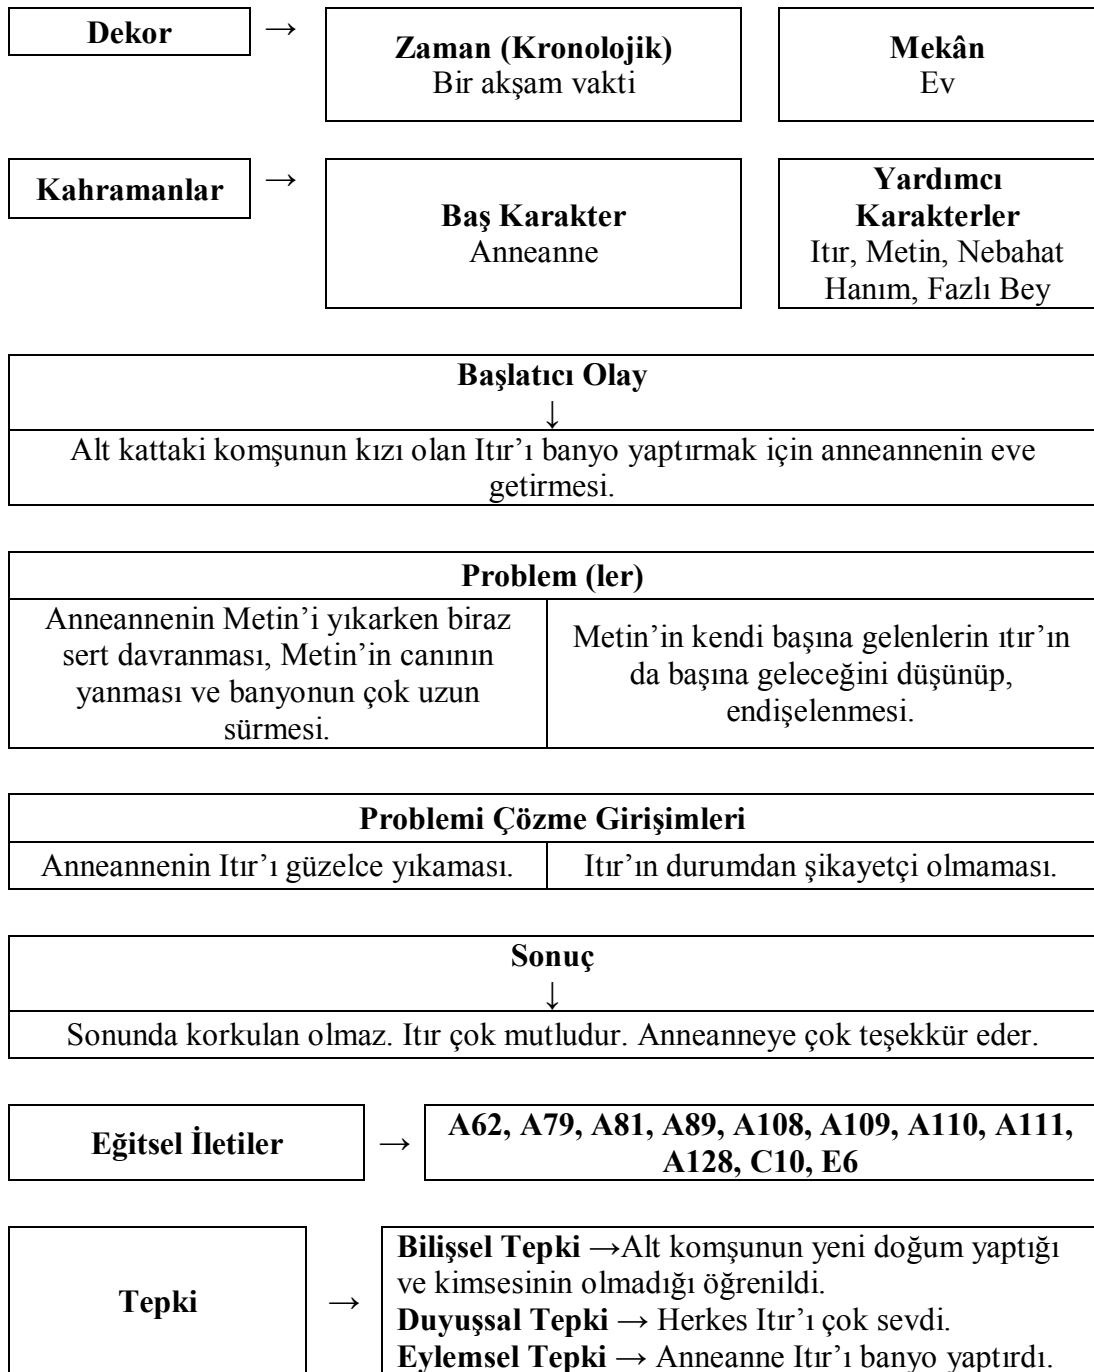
Dekor →

Zaman (Kronolojik)
Bir akşam vakti

Mekân
Ev

Kahramanlar →

Baş Karakter
Anneanne

Yardımcı Karakterler
Itır, Metin, Nebahat Hanım, Fazlı Bey

Başlatıcı Olay
↓
Alt kattaki komşunun kızı olan Itır'ı banyo yaptırmak için anneannenin eve getirmesi.

| Problem (ler) | |
|---|---|
| Anneannenin Metin'i yıkarken biraz sert davranması, Metin'in canının yanması ve banyonun çok uzun sürmesi. | Metin'in kendi başına gelenlerin ıtır'ın da başına geleceğini düşünüp, endişelenmesi. |

| Problemi Çözme Girişimleri | |
|---|---|
| Anneannenin Itır'ı güzelce yıkaması. | Itır'ın durumdan şikayetçi olmaması. |

Sonuç
↓
Sonunda korkulan olmaz. Itır çok mutludur. Anneanneye çok teşekkür eder.

Eğitsel İletiler → A62, A79, A81, A89, A108, A109, A110, A111, A128, C10, E6

Tepki →
Bilişsel Tepki →Alt komşunun yeni doğum yaptığı ve kimsesinin olmadığı öğrenildi.
Duyuşsal Tepki → Herkes Itır'ı çok sevdi.
Eylemsel Tepki → Anneanne Itır'ı banyo yaptırdı.